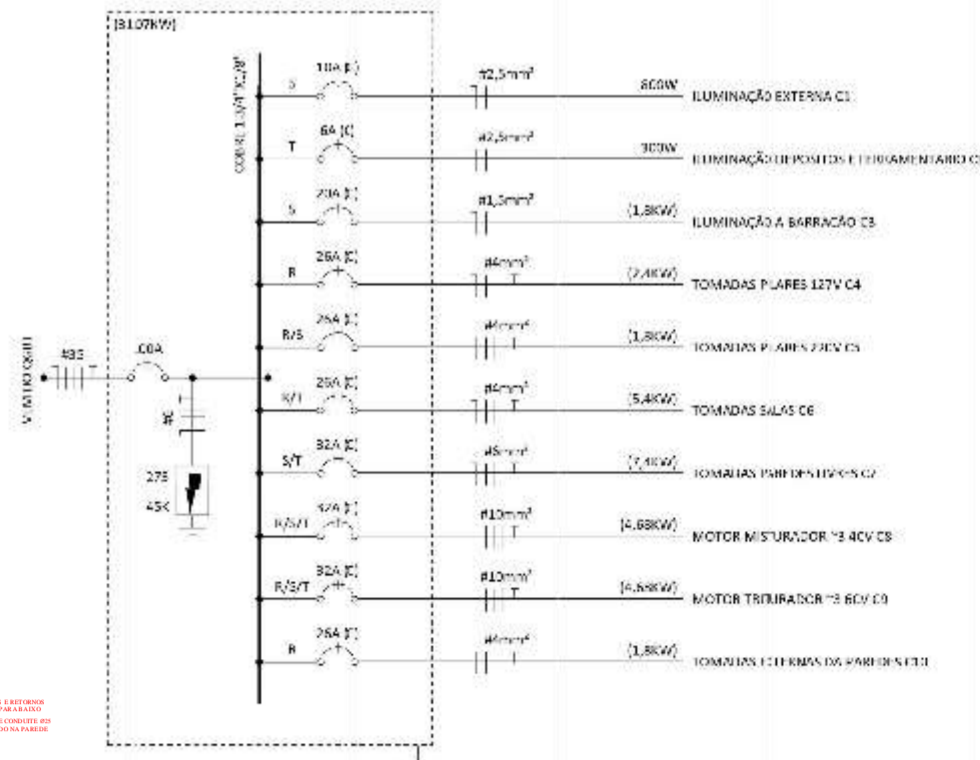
[3107KW]

COBRE 1.3/4"X1/8"

V. MEDIDOR

#35

100A

#6

275

45K

S
10A (C)
#2,5mm²
600W
ILUMINAÇÃO EXTERNA C1

T
6A (C)
#2,5mm²
300W
ILUMINAÇÃO DEPOSITOS E FERRAMENTARIO C2

S
20A (C)
#1,5mm²
(1,8KW)
ILUMINAÇÃO A BARRACÃO C3

R
26A (C)
#4mm²
(2,4KW)
TOMADAS PILARES 127V C4

R/S
26A (C)
#4mm²
(1,8KW)
TOMADAS PILARES 220V C5

R/T
25A (C)
#4mm²
(5,4KW)
TOMADAS SALAS C6

S/T
32A (C)
#6mm²
(7,4KW)
TOMADAS PAREDES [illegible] C7

R/S/T
32A (C)
#10mm²
(4,68KW)
MOTOR MISTURADOR ?3 40V C8

R/S/T
32A (C)
#10mm²
(4,68KW)
MOTOR TRITURADOR ?3 60V C9

R
26A (C)
#4mm²
(1,8KW)
TOMADAS EXTERNAS DA PAREDES C10

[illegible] E RETORNOS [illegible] PARA BAIXO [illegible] CONDUITE #25 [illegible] DO NA PAREDE